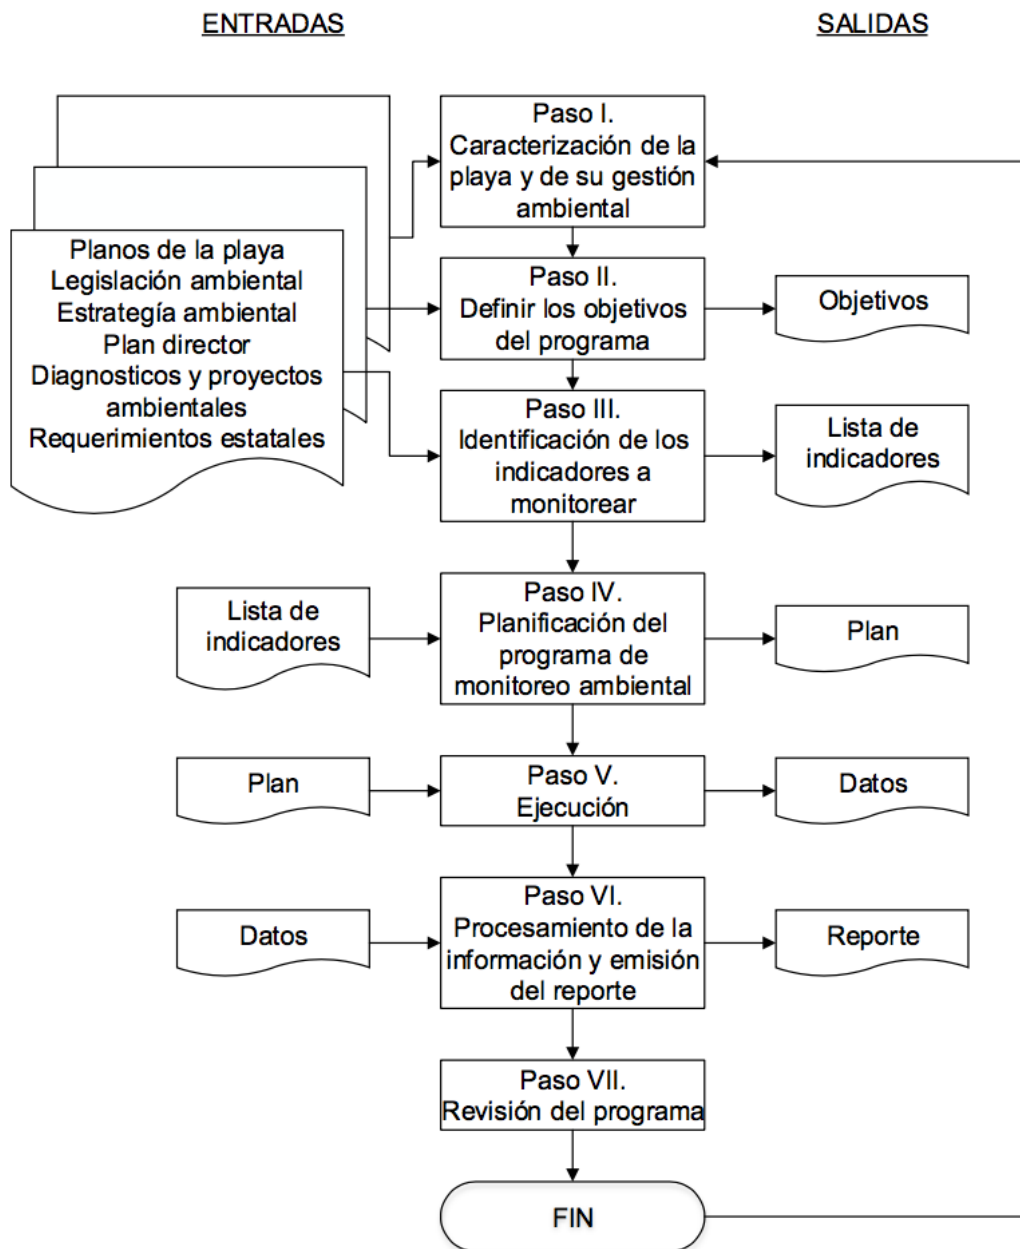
ENTRADAS

SALIDAS

Planos de la playa
Legislación ambiental
Estrategía ambiental
Plan director
Diagnosticos y proyectos ambientales
Requerimientos estatales

Paso I.
Caracterización de la playa y de su gestión ambiental

Paso II.
Definir los objetivos del programa

Objetivos

Paso III.
Identificación de los indicadores a monitorear

Lista de indicadores

Lista de indicadores

Paso IV.
Planificación del programa de monitoreo ambiental

Plan

Plan

Paso V.
Ejecución

Datos

Datos

Paso VI.
Procesamiento de la información y emisión del reporte

Reporte

Paso VII.
Revisión del programa

FIN